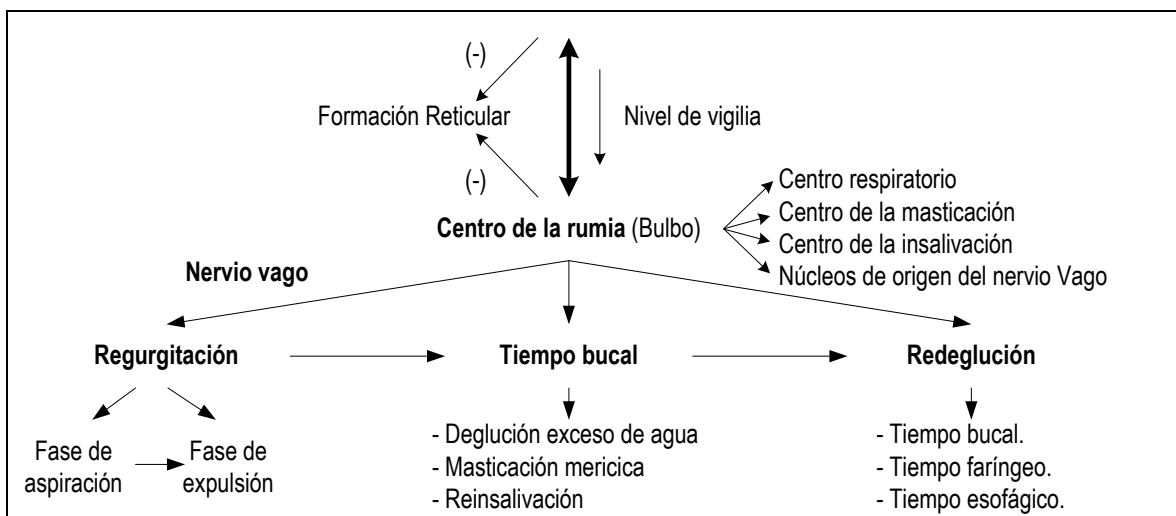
(-)

Formación Reticular

Nivel de vigilia

(-)

Centro de la rumia (Bulbo)

Centro respiratorio
Centro de la masticación
Centro de la insalivación
Núcleos de origen del nervio Vago

Nervio vago

Regurgitación

Tiempo bucal

Redeglución

Fase de aspiración

Fase de expulsión

- Deglución exceso de agua
- Masticación mericica
- Reinsalivación

- Tiempo bucal.
- Tiempo faríngeo.
- Tiempo esofágico.